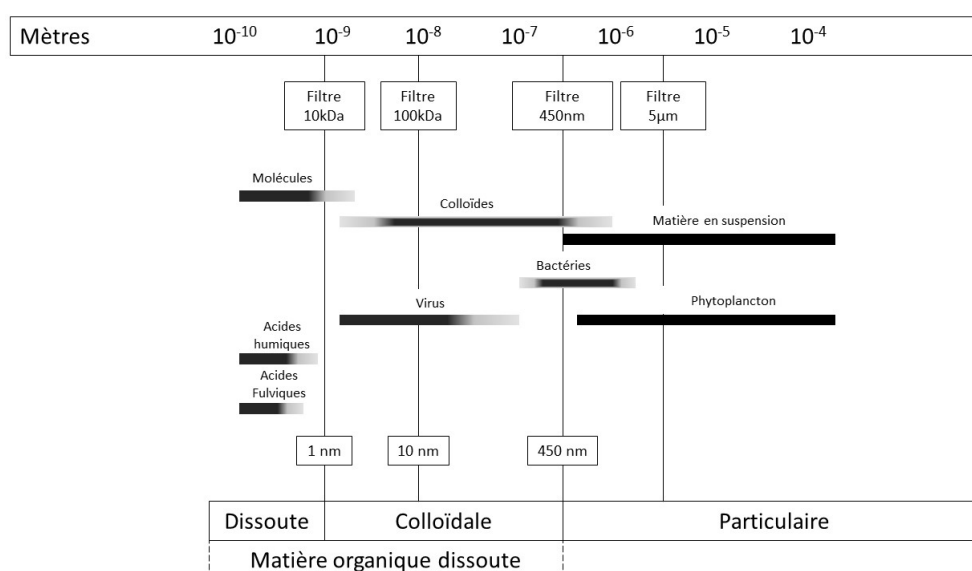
Mètres $10^{-10}$ $10^{-9}$ $10^{-8}$ $10^{-7}$ $10^{-6}$ $10^{-5}$ $10^{-4}$

Filtre 10kDa

Filtre 100kDa

Filtre 450nm

Filtre 5µm

Molécules

Colloïdes

Matière en suspension

Bactéries

Virus

Phytoplancton

Acides humiques

Acides Fulviques

1 nm

10 nm

450 nm

Dissoute

Colloïdale

Particulaire

Matière organique dissoute